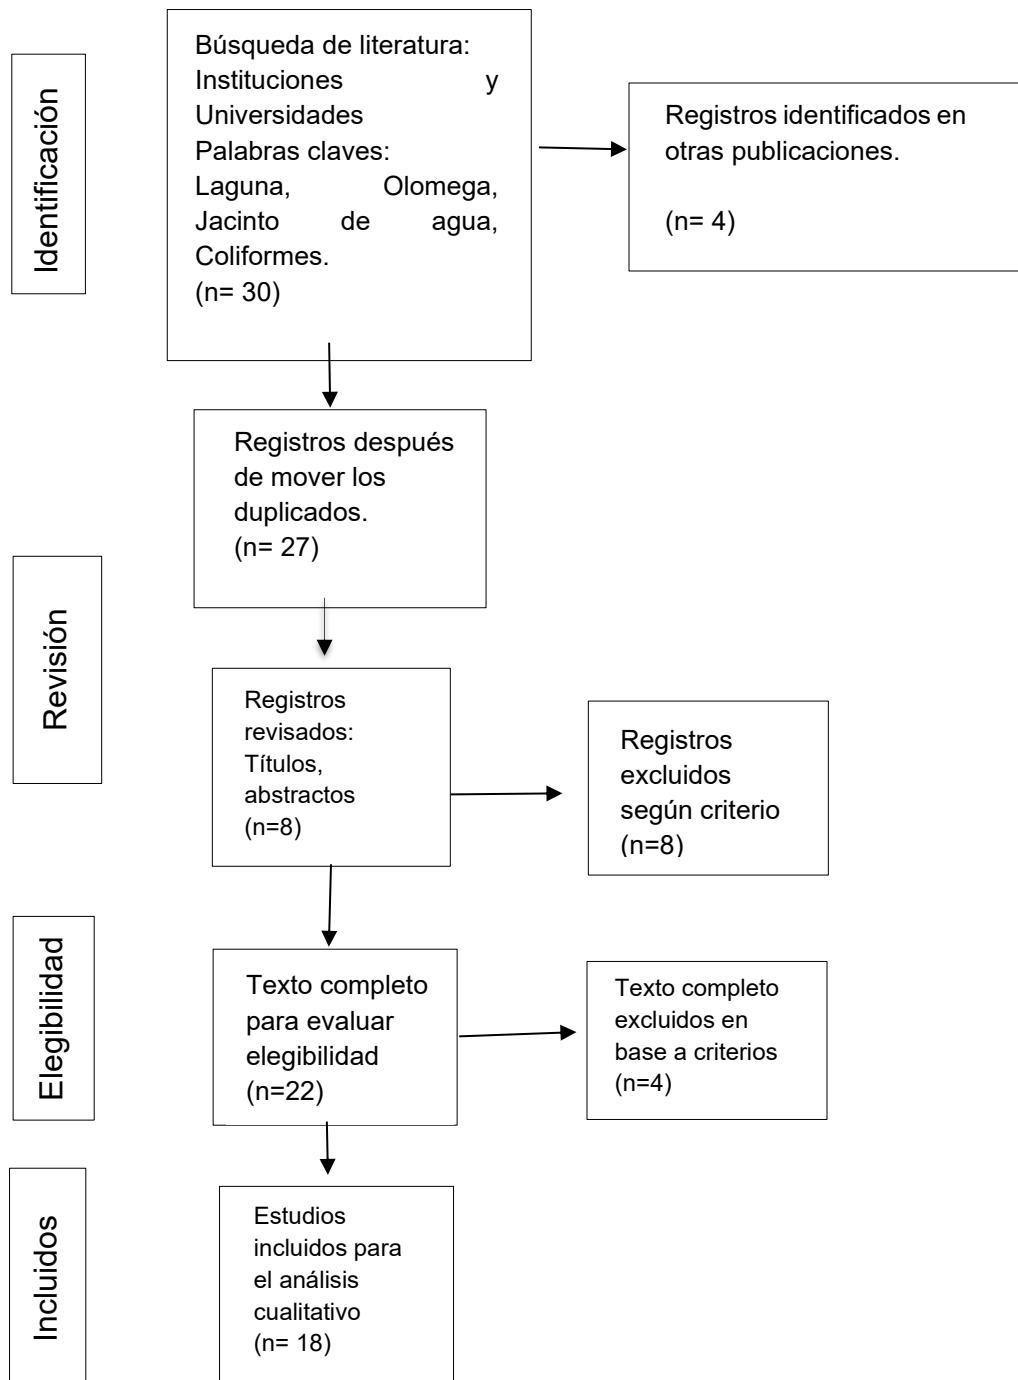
Identificación

Búsqueda de literatura: Instituciones y Universidades
Palabras claves: Laguna, Olomega, Jacinto de agua, Coliformes.
(n= 30)

Registros identificados en otras publicaciones.

(n= 4)

Registros después de mover los duplicados.
(n= 27)

Revisión

Registros revisados: Títulos, abstractos
(n=8)

Registros excluidos según criterio
(n=8)

Elegibilidad

Texto completo para evaluar elegibilidad
(n=22)

Texto completo excluidos en base a criterios
(n=4)

Incluidos

Estudios incluidos para el análisis cualitativo
(n= 18)